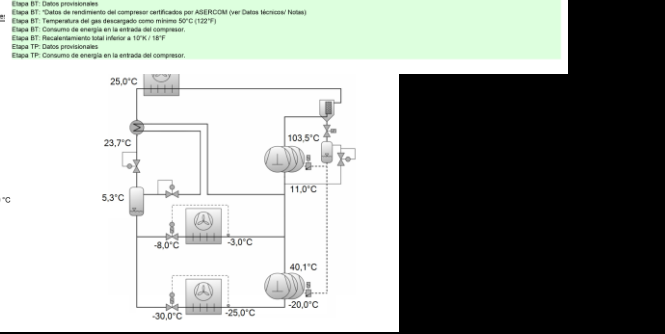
Etapa BT: Datos provisionales
Etapa BT: *Datos de rendimiento del compresor certificados por ASERCOM (ver Datos técnicos/ Notas)
Etapa BT: Temperatura del gas descargado como mínimo 50°C (122°F)
Etapa BT: Consumo de energía en la entrada del compresor.
Etapa BT: Recalentamiento total inferior a 10°K / 18°F
Etapa TP: Datos provisionales
Etapa TP: Consumo de energía en la entrada del compresor.

25,0°C
23,7°C
103,5°C
5,3°C
11,0°C
-8,0°C
-3,0°C
40,1°C
-20,0°C
-30,0°C
-25,0°C
°C